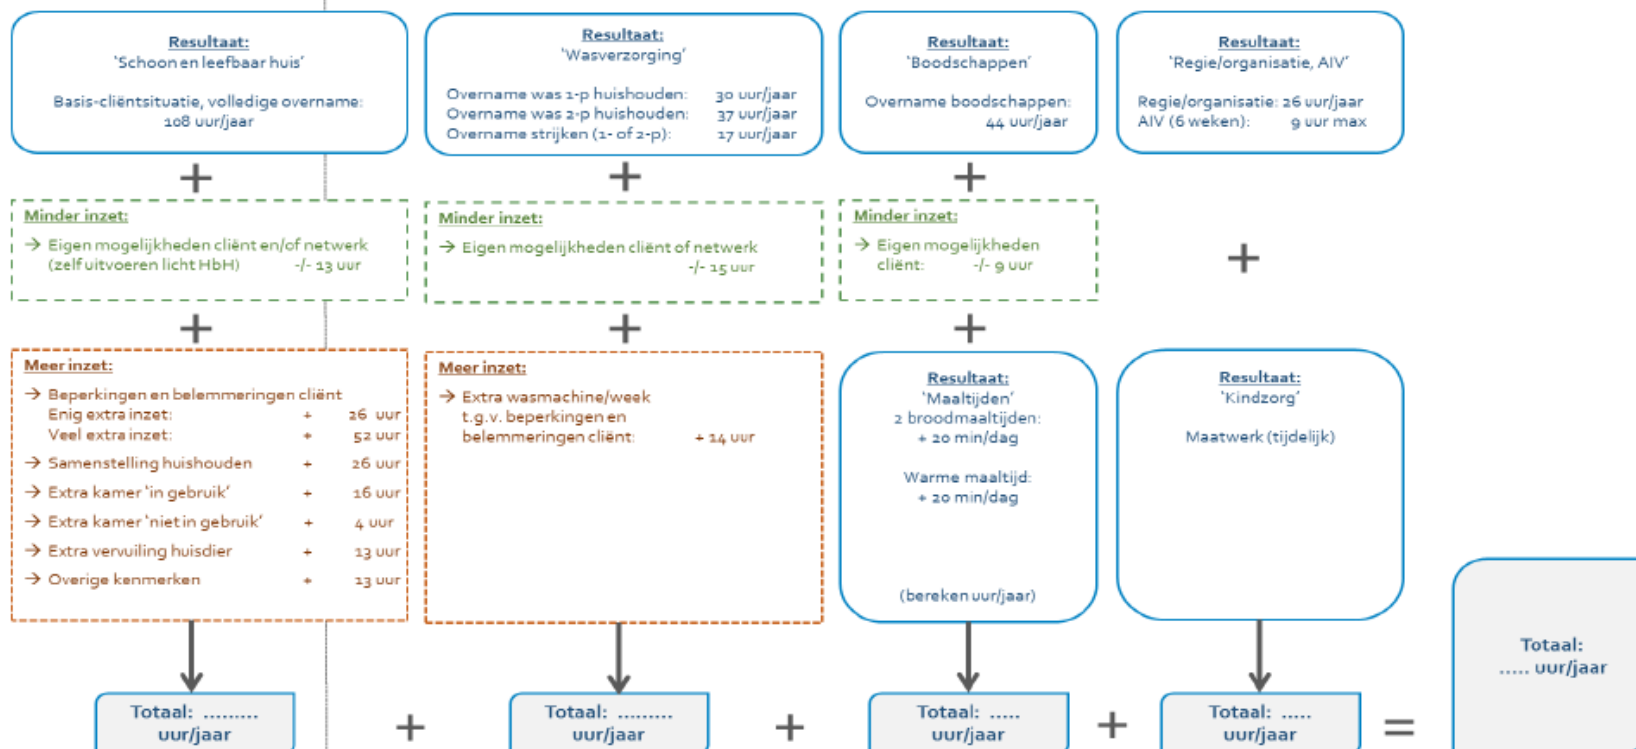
Resultaat:
'Schoon en leefbaar huis'

Basis-cliëntsituatie, volledige overname:
108 uur/jaar

Resultaat:
'Wasverzorging'

Overname was 1-p huishouden: 30 uur/jaar
Overname was 2-p huishouden: 37 uur/jaar
Overname strijken (1- of 2-p): 17 uur/jaar

Resultaat:
'Boodschappen'

Overname boodschappen:
44 uur/jaar

Resultaat:
'Regie/organisatie, AIV'

Regie/organisatie: 26 uur/jaar
AIV (6 weken): 9 uur max

+

+

+

Minder inzet:
→ Eigen mogelijkheden cliënt en/of netwerk (zelf uitvoeren licht HbH) -/- 13 uur

Minder inzet:
→ Eigen mogelijkheden cliënt of netwerk -/- 15 uur

Minder inzet:
→ Eigen mogelijkheden cliënt: -/- 9 uur

+

+

+

+

Meer inzet:
→ Beperkingen en belemmeringen cliënt
Enig extra inzet: + 26 uur
Veel extra inzet: + 52 uur
→ Samenstelling huishouden + 26 uur
→ Extra kamer 'in gebruik' + 16 uur
→ Extra kamer 'niet in gebruik' + 4 uur
→ Extra vervuiling huisdier + 13 uur
→ Overige kenmerken + 13 uur

Meer inzet:
→ Extra wasmachine/week t.g.v. beperkingen en belemmeringen cliënt: + 14 uur

Resultaat:
'Maaltijden'
2 broodmaaltijden:
+ 20 min/dag

Warme maaltijd:
+ 20 min/dag

(bereken uur/jaar)

Resultaat:
'Kindzorg'

Maatwerk (tijdelijk)

Totaal:
..... uur/jaar

Totaal: .........
uur/jaar

+

Totaal: .........
uur/jaar

+

Totaal: .....
uur/jaar

+

Totaal: .....
uur/jaar

=